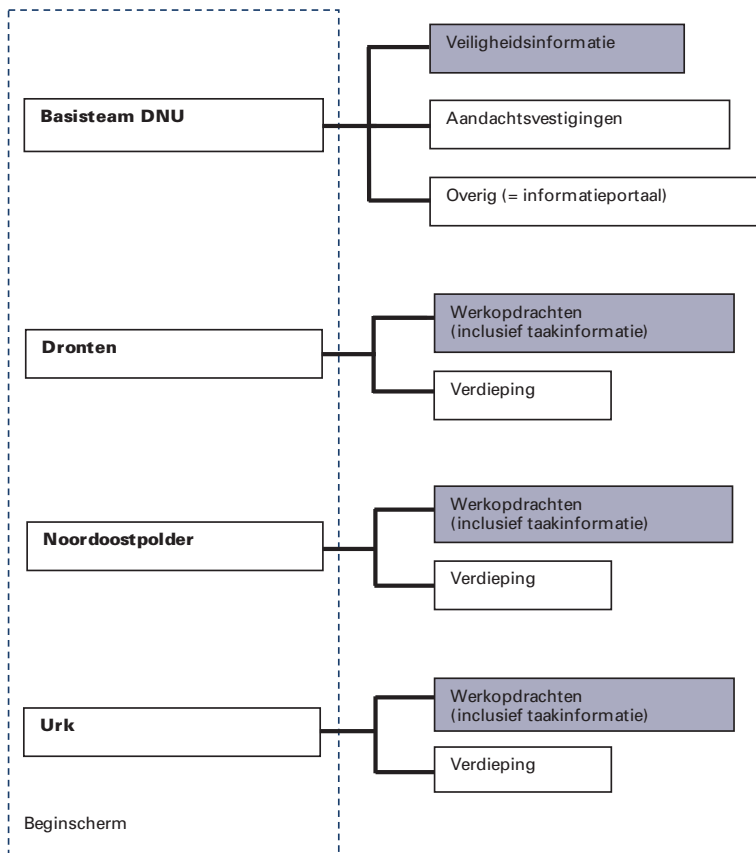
Basisteam DNU

Veiligheidsinformatie

Aandachtsvestigingen

Overig (= informatieportaal)

Dronten

Werkopdrachten (inclusief taakinformatie)

Verdieping

Noordoostpolder

Werkopdrachten (inclusief taakinformatie)

Verdieping

Urk

Werkopdrachten (inclusief taakinformatie)

Verdieping

Beginscherm